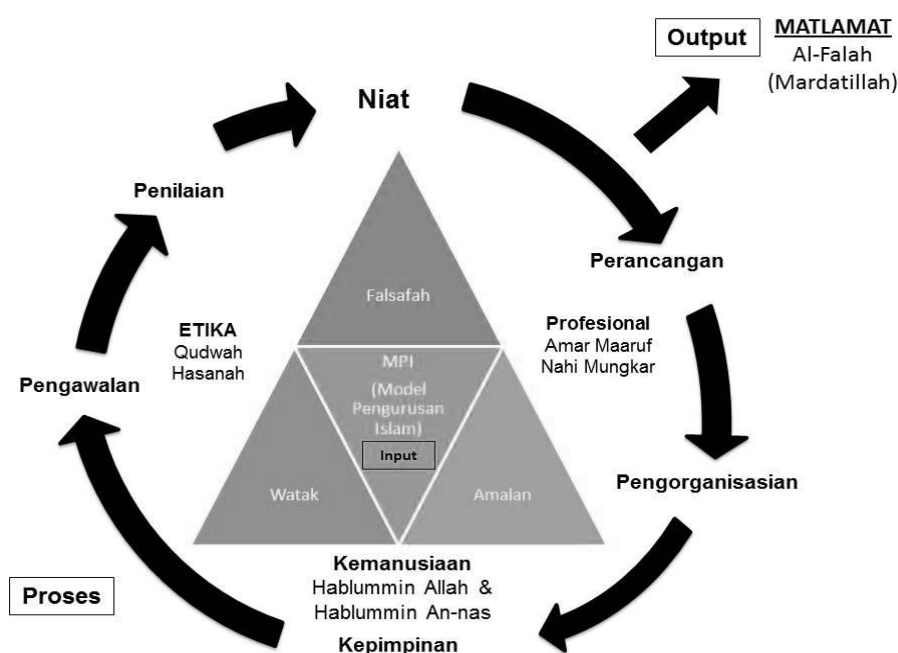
Output

MATLAMAT
Al-Falah
(Mardatillah)

Niat

Perancangan

Profesional
Amar Maaruf
Nahi Mungkar

Pengorganisasian

Kemanusiaan
Hablummin Allah &
Hablummin An-nas

Kepimpinan

Proses

Pengawalan

ETIKA
Qudwah
Hasanah

Penilaian

Falsafah

MPI
(Model
Pengurusan
Islam)

Input

Watak

Amalan